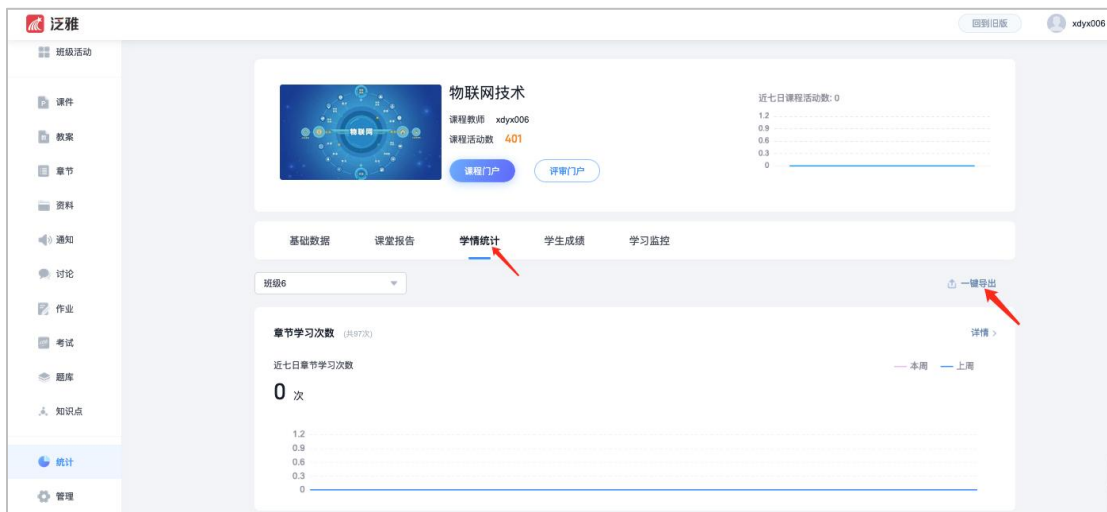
泛雅

回到旧版

xdyx006

班级活动

课件

教案

章节

资料

通知

讨论

作业

考试

题库

知识点

统计

管理

物联网

物联网技术

课程教师 xdyx006

课程活动数 401

课程门户

评审门户

近七日课程活动数: 0

1.2
0.9
0.6
0.3
0

基础数据

课堂报告

学情统计

学生成绩

学习监控

班级6

一键导出

章节学习次数 (共97次)

详情 >

近七日章节学习次数

本周 上周

0 次

1.2
0.9
0.6
0.3
0